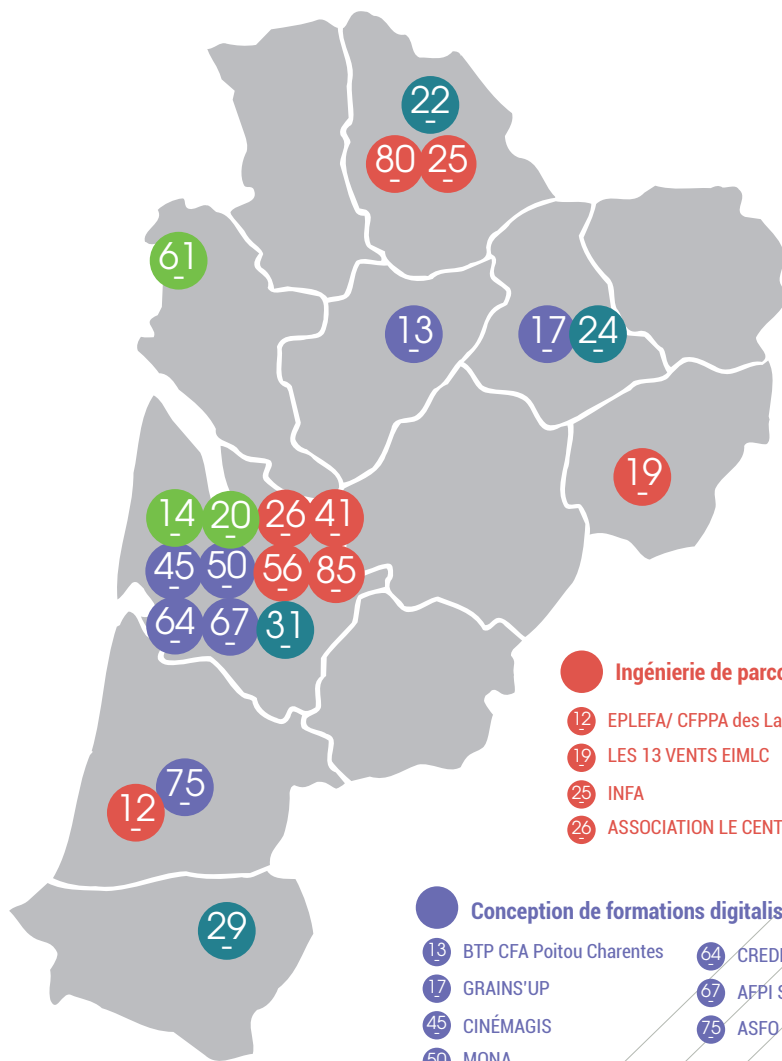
22
80 25
61
13
17 24
19
14 20 26 41
45 50 56 85
64 67 31
75
12
29

Ingénierie de parco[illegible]

12 EPLEFA/ CFPPA des La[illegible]
19 LES 13 VENTS EIMLC
25 INFA
26 ASSOCIATION LE CENT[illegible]

Conception de formations digitalis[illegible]

13 BTP CFA Poitou Charentes
17 GRAINS'UP
45 CINÉMAGIS
50 MONA
64 CREDI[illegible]
67 AFPI S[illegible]
75 ASFO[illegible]